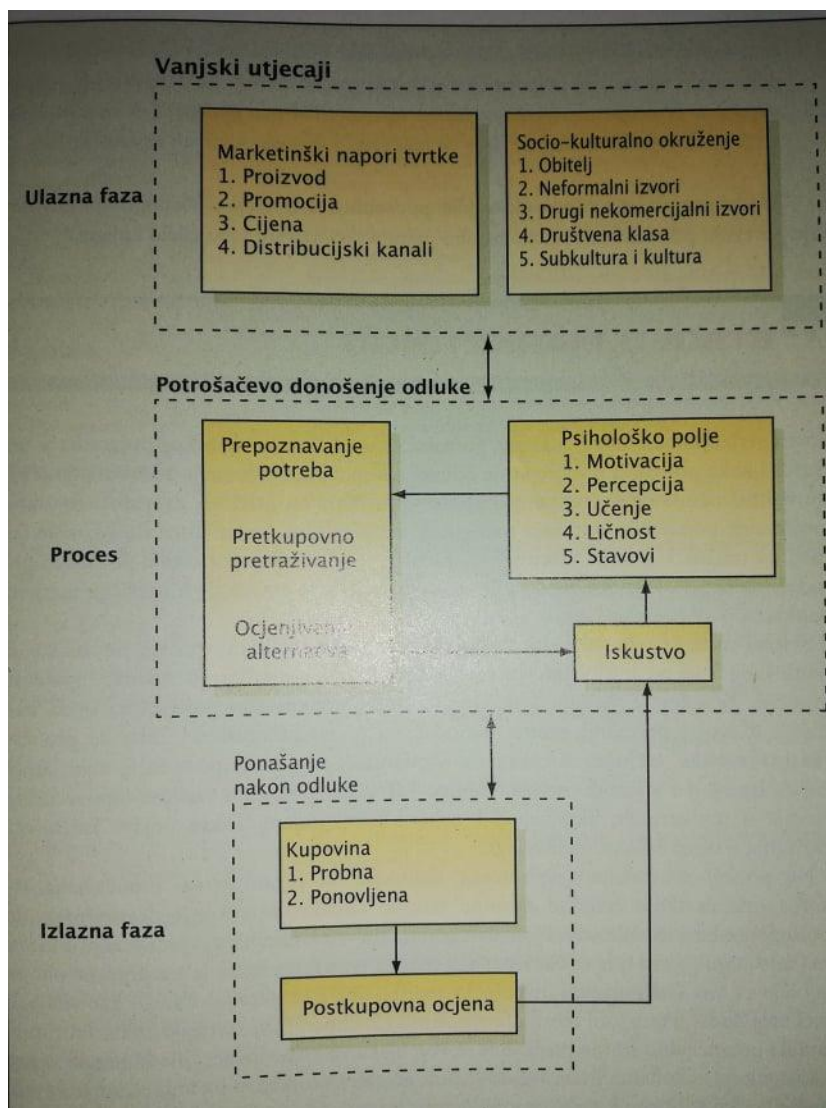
Vanjski utjecaji

Ulazna faza

Marketinški napori tvrtke
1. Proizvod
2. Promocija
3. Cijena
4. Distribucijski kanali

Socio-kulturalno okruženje
1. Obitelj
2. Neformalni izvori
3. Drugi nekomercijalni izvori
4. Društvena klasa
5. Subkultura i kultura

Potrošačevo donošenje odluke

Proces

Prepoznavanje potreba

Pretkupovno pretraživanje

Ocjenjivanje alternativa

Psihološko polje
1. Motivacija
2. Percepcija
3. Učenje
4. Ličnost
5. Stavovi

Iskustvo

Ponašanje nakon odluke

Izlazna faza

Kupovina
1. Probna
2. Ponovljena

Postkupovna ocjena